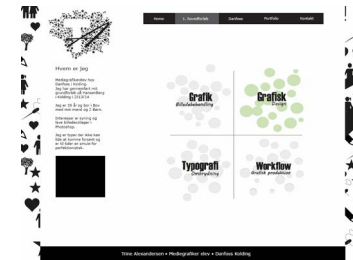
Home | 1. hovedforløb | Danfoss | Portfolio | Kontakt

Hvem er jeg

Mediegrafikerelev hos Danfoss i Kolding. Jeg har gennemført mit grundforløb på Hansenberg i Kolding i 2013/14

Jeg er 19 år og bor i Bov med min mand og 2 børn.

Interesser er syning og flere billedeffekter i Photoshop.

Jeg er topper der ikke kan lide at komme forsent og er til fulde en smule for perfektionnistisk.

Grafik
Billedebehandling

Grafisk
Design

Typografi
Opstilling

Workflow
Grafisk produktion

Trine Alexandersen • Mediegrafiker elev • Danfoss Kolding